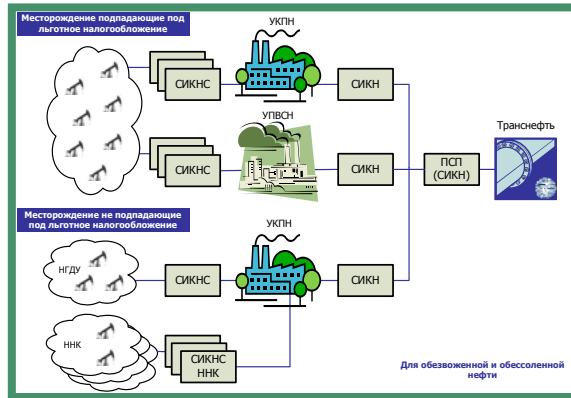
Месторождение подпадающие под льготное налогообложение

УКПН

СИКНС

СИКН

УПВСН

СИКНС

СИКН

ПСП (СИКН)

Транснефть

Месторождение не подпадающие под льготное налогообложение

УКПН

НГДУ

СИКНС

СИКН

ННК

СИКНС ННК

Для обезвоженной и обессоленной нефти